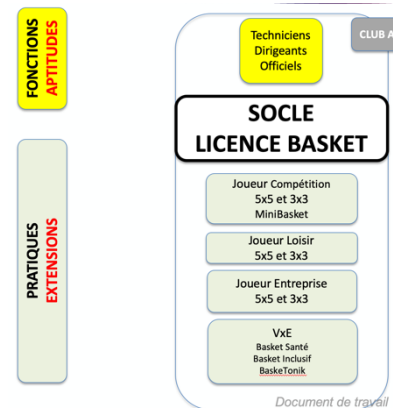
FONCTIONS
APTITUDES

PRATIQUES
EXTENSIONS

Techniciens
Dirigeants
Officiels

CLUB A

SOCLE
LICENCE BASKET

Joueur Compétition
5x5 et 3x3
MiniBasket

Joueur Loisir
5x5 et 3x3

Joueur Entreprise
5x5 et 3x3

VxE
Basket Santé
Basket Inclusif
BaskeTonik

Document de travail